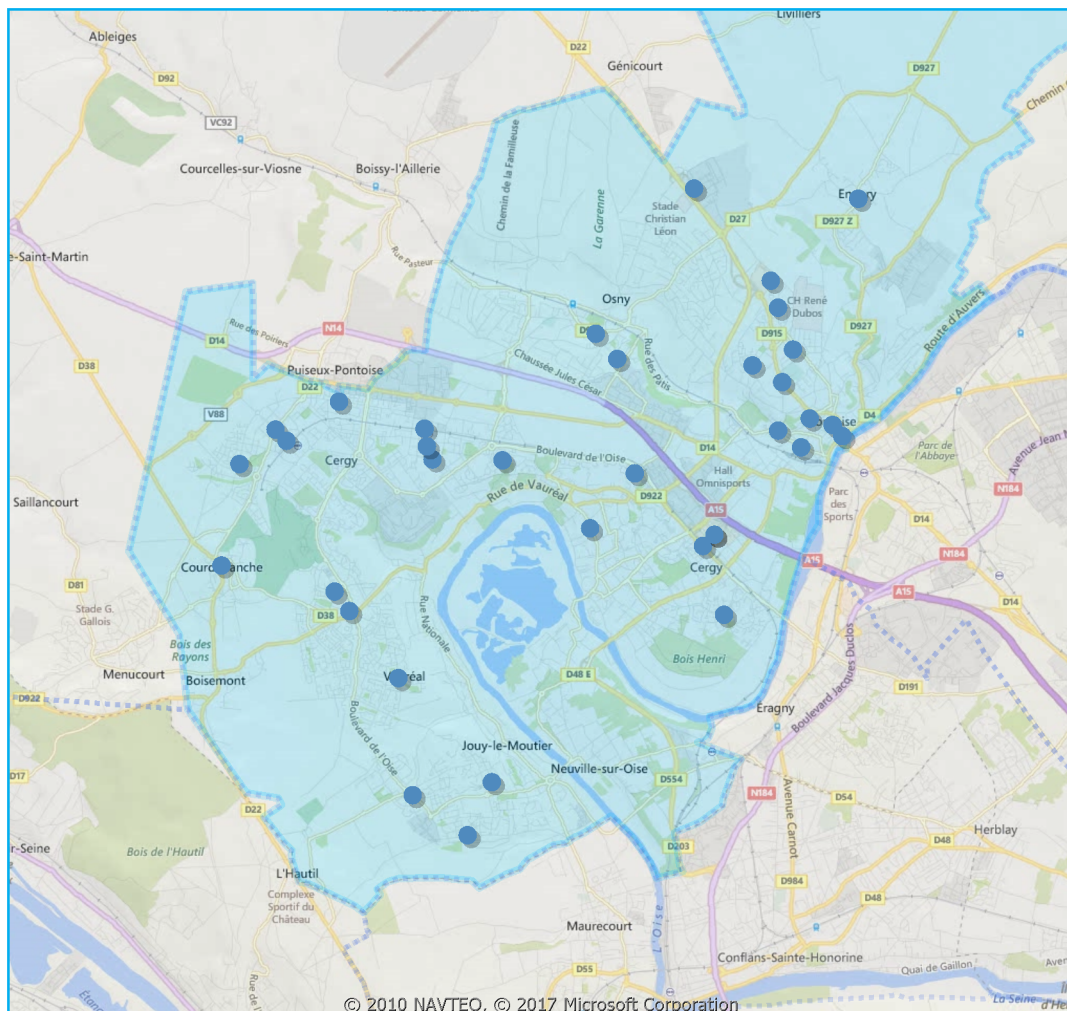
Livilliers
Ableiges
D22
Génicourt
D927
D92
Chemin de
VC92
Courcelles-sur-Viosne
Boissy-l'Aillerie
Chemin de la Familleuse
La Garenne
Stade Christian Léon
Ennery
D27
D927 Z
Rue Pasteur
-Saint-Martin
Osny
CH René Dubos
Route d'Auvers
D14
Rue des Poiriers
N14
D915
D927
D38
Puiseux-Pontoise
Chaussée Jules César
Rue des Patis
D22
V88
D4
Cergy
Boulevard de l'Oise
D14
Parc de l'Abbaye
Avenue Jean M
Hall Omnisports
Rue de Vauréal
D922
N184
Saillancourt
Parc des Sports
A15
D14
Cergy
N184
Courdimanche
A15
A15
D81
D14
Stade G. Gallois
D38
Rue Nationale
Bois des Rayons
Bois Henri
Menucourt
Boisemont
Vauréal
D48 E
D191
D922
Eragny
Boulevard de l'Oise
Boulevard Jacques Duclos
Jouy-le-Moutier
D17
Neuville-sur-Oise
D554
N184
Avenue Carnot
D54
D22
Herblay
r-Seine
Bois de l'Hautil
D48
D203
L'Hautil
D984
Complexe Sportif du Château
D48
Maurecourt
L'Oise
Rue de
Conflans-Sainte-Honorine
Quai de Gaillon
D55
Étang
La Seine
© 2010 NAVTEQ, © 2017 Microsoft Corporation